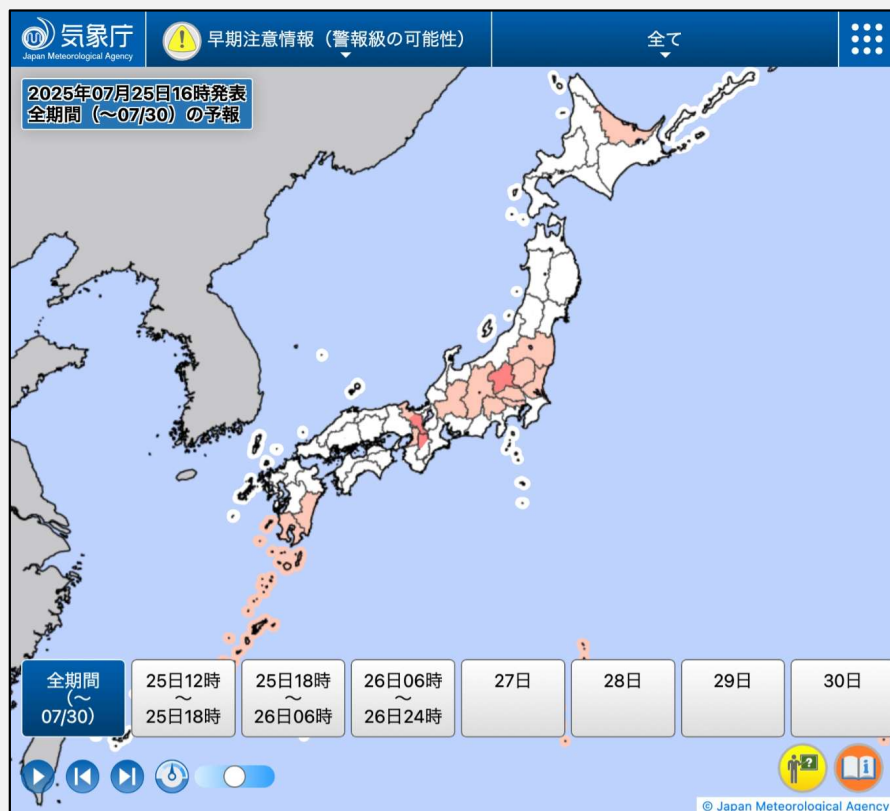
気象庁
Japan Meteorological Agency

早期注意情報（警報級の可能性）

全て

2025年07月25日16時発表
全期間（〜07/30）の予報

全期間（〜07/30）

25日12時〜25日18時

25日18時〜26日06時

26日06時〜26日24時

27日

28日

29日

30日

© Japan Meteorological Agency